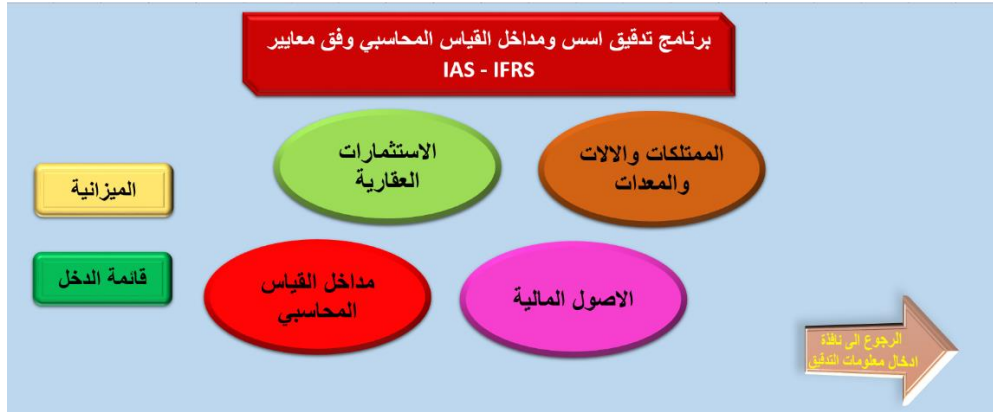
برنامج تدقيق اسس ومداخل القياس المحاسبي وفق معايير
IAS - IFRS

الممتلكات والالات والمعدات

الاستثمارات العقارية

الميزانية

الاصول المالية

مداخل القياس المحاسبي

قائمة الدخل

الرجوع الى نافذة ادخال معلومات التدقيق